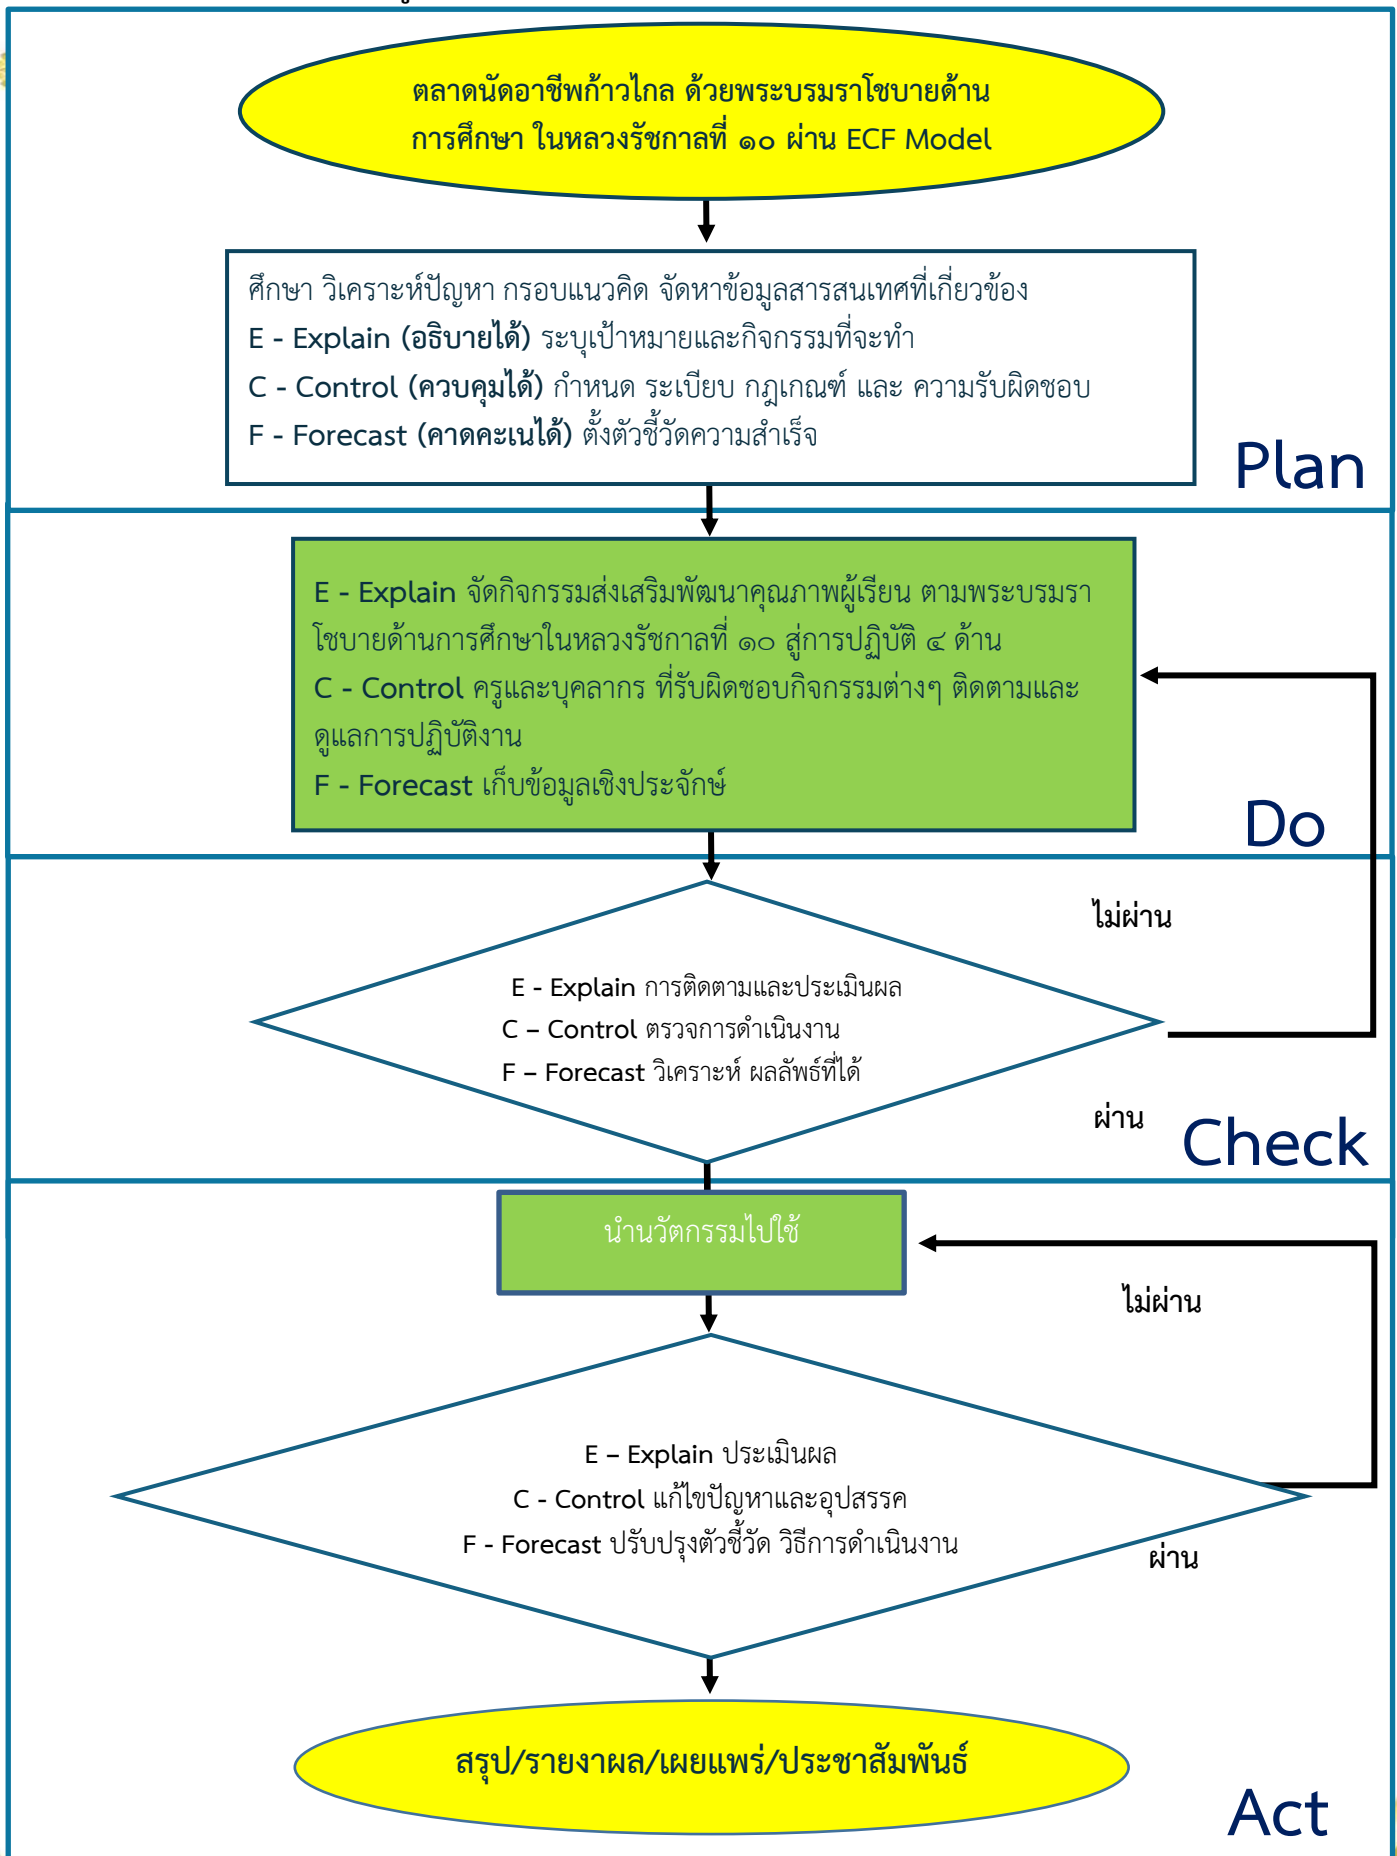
ตลาดนัดอาชีพก้าวไกล ด้วยพระบรมราโชบายด้านการศึกษา ในหลวงรัชกาลที่ ๑๐ ผ่าน ECF Model

ศึกษา วิเคราะห์ปัญหา กรอบแนวคิด จัดหาข้อมูลสารสนเทศที่เกี่ยวข้อง
E - Explain (อธิบายได้) ระบุเป้าหมายและกิจกรรมที่จะทำ
C - Control (ควบคุมได้) กำหนด ระเบียบ กฎเกณฑ์ และ ความรับผิดชอบ
F - Forecast (คาดคะเนได้) ตั้งตัวชี้วัดความสำเร็จ

Plan

E - Explain จัดกิจกรรมส่งเสริมพัฒนาคุณภาพผู้เรียน ตามพระบรมราโชบายด้านการศึกษาในหลวงรัชกาลที่ ๑๐ สู่การปฏิบัติ ๔ ด้าน
C - Control ครูและบุคลากร ที่รับผิดชอบกิจกรรมต่างๆ ติดตามและดูแลการปฏิบัติงาน
F - Forecast เก็บข้อมูลเชิงประจักษ์

Do

ไม่ผ่าน

E - Explain การติดตามและประเมินผล
C – Control ตรวจการดำเนินงาน
F – Forecast วิเคราะห์ ผลลัพธ์ที่ได้

ผ่าน

Check

นำนวัตกรรมไปใช้

ไม่ผ่าน

E – Explain ประเมินผล
C - Control แก้ไขปัญหาและอุปสรรค
F - Forecast ปรับปรุงตัวชี้วัด วิธีการดำเนินงาน

ผ่าน

สรุป/รายงาผล/เผยแพร่/ประชาสัมพันธ์

Act